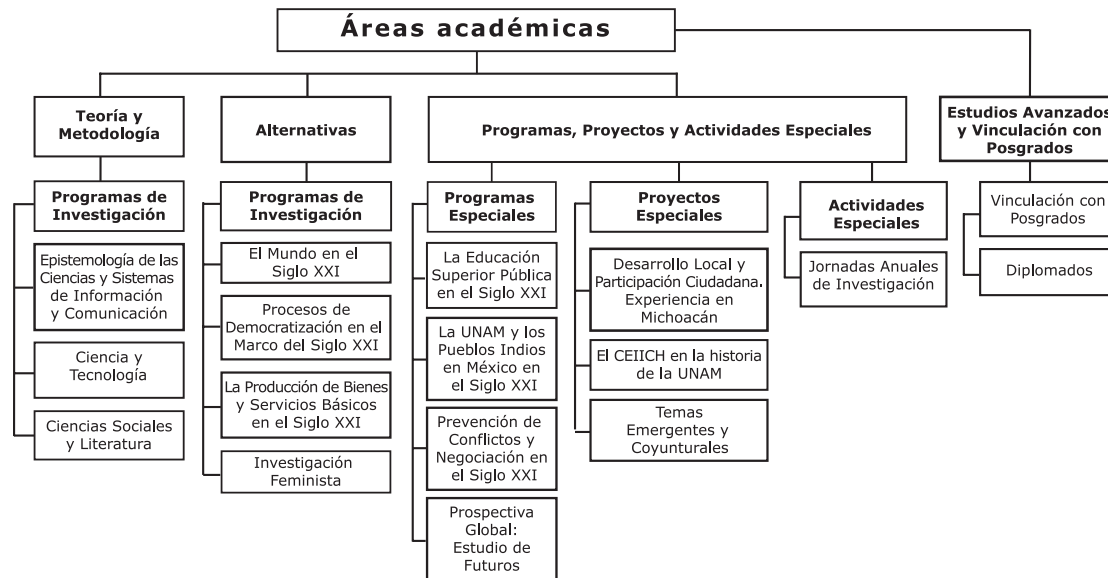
Áreas académicas

Teoría y Metodología

Programas de Investigación

Epistemología de las Ciencias y Sistemas de Información y Comunicación

Ciencia y Tecnología

Ciencias Sociales y Literatura

Alternativas

Programas de Investigación

El Mundo en el Siglo XXI

Procesos de Democratización en el Marco del Siglo XXI

La Producción de Bienes y Servicios Básicos en el Siglo XXI

Investigación Feminista

Programas, Proyectos y Actividades Especiales

Programas Especiales

La Educación Superior Pública en el Siglo XXI

La UNAM y los Pueblos Indios en México en el Siglo XXI

Prevención de Conflictos y Negociación en el Siglo XXI

Prospectiva Global: Estudio de Futuros

Proyectos Especiales

Desarrollo Local y Participación Ciudadana. Experiencia en Michoacán

El CEIICH en la historia de la UNAM

Temas Emergentes y Coyunturales

Actividades Especiales

Jornadas Anuales de Investigación

Estudios Avanzados y Vinculación con Posgrados

Vinculación con Posgrados

Diplomados